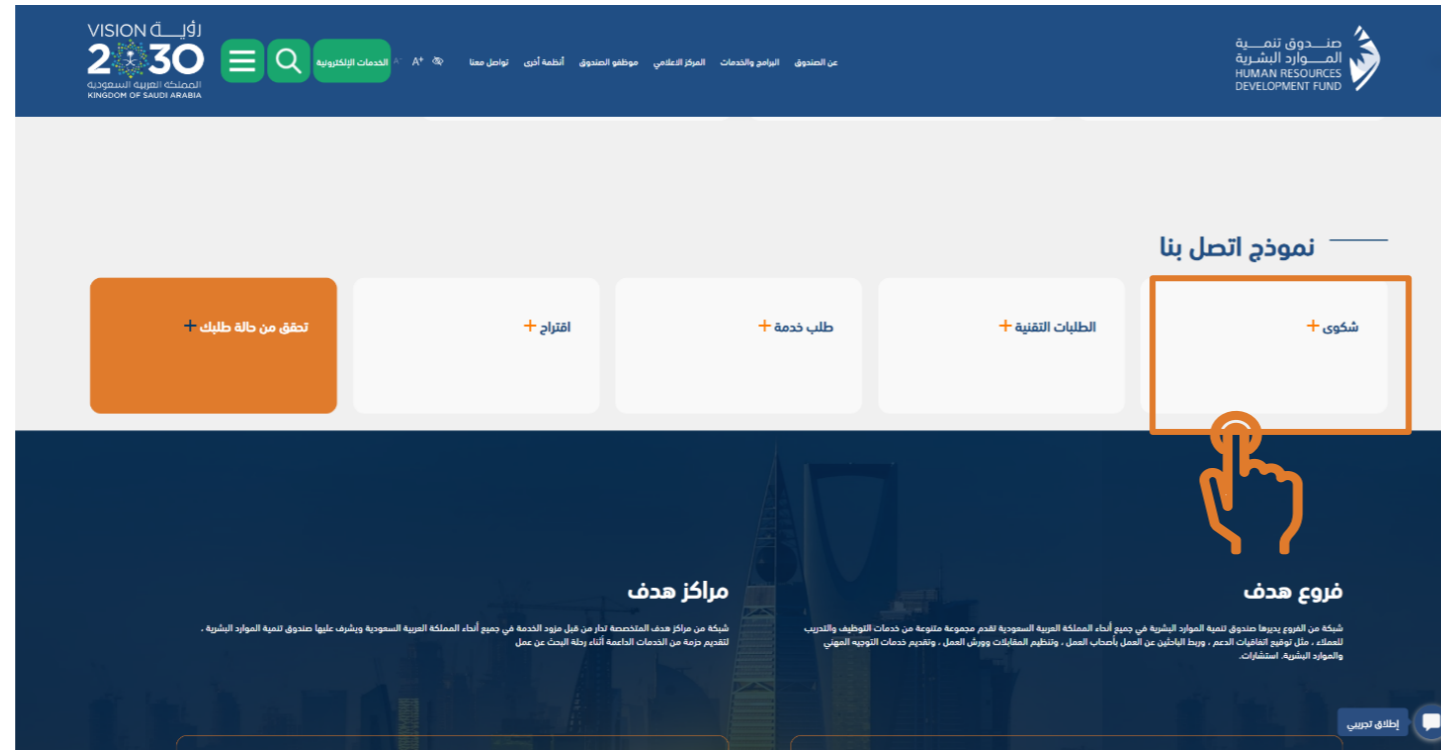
صندوق تنمية
الموارد البشرية
HUMAN RESOURCES
DEVELOPMENT FUND

عن الصندوق البرامج والخدمات المركز الاعلامي موظفو الصندوق أنظمة أخرى تواصل معنا

A+ A-

الخدمات الإلكترونية

VISION رؤية
2030
المملكة العربية السعودية
KINGDOM OF SAUDI ARABIA

نموذج اتصل بنا

شكوى +

الطلبات التقنية +

طلب خدمة +

اقتراح +

تحقق من حالة طلبك +

فروع هدف

شبكة من الفروع يديرها صندوق تنمية الموارد البشرية في جميع أنحاء المملكة العربية السعودية تقدم مجموعة متنوعة من خدمات التوظيف والتدريب للعملاء ، مثل توقيع اتفاقيات الدعم ، وربط الباحثين عن العمل بأصحاب العمل ، وتنظيم المقابلات وورش العمل ، وتقديم خدمات التوجيه المهني والموارد البشرية. استشارات.

مراكز هدف

شبكة من مراكز هدف المتخصصة تدار من قبل مزود الخدمة في جميع أنحاء المملكة العربية السعودية ويشرف عليها صندوق تنمية الموارد البشرية ، لتقديم حزمة من الخدمات الداعمة أثناء رحلة البحث عن عمل

إطلاق تجريبي